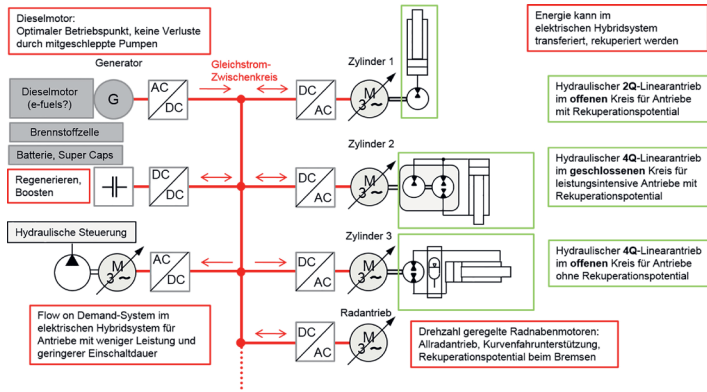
Dieselmotor:
Optimaler Betriebspunkt, keine Verluste durch mitgeschleppte Pumpen

Energie kann im elektrischen Hybridsystem transferiert, rekuperiert werden

Generator

Gleichstrom-Zwischenkreis

Zylinder 1

Dieselmotor (e-fuels?)

G

AC DC

DC AC

M 3~

Hydraulischer **2Q**-Linearantrieb im **offenen** Kreis für Antriebe mit Rekuperationspotential

Brennstoffzelle

Batterie, Super Caps

Zylinder 2

Regenerieren, Boosten

DC DC

DC AC

M 3~

Hydraulischer **4Q**-Linearantrieb im **geschlossenen** Kreis für leistungsintensive Antriebe mit Rekuperationspotential

Hydraulische Steuerung

Zylinder 3

M 3~

AC DC

DC AC

M 3~

Hydraulischer **4Q**-Linearantrieb im **offenen** Kreis für Antriebe ohne Rekuperationspotential

Flow on Demand-System im elektrischen Hybridsystem für Antriebe mit weniger Leistung und geringerer Einschaltdauer

Radantrieb

DC AC

M 3~

Drehzahl geregelte Radnabenmotoren: Allradantrieb, Kurvenfahrunterstützung, Rekuperationspotential beim Bremsen